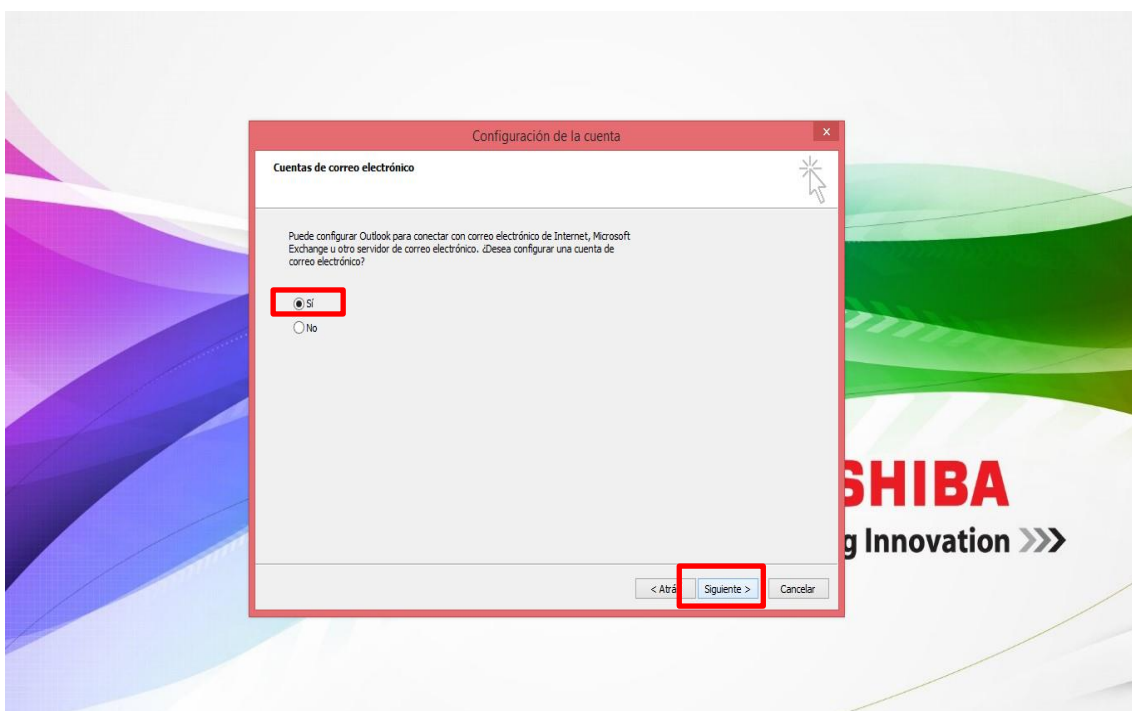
Configuración de la cuenta

×

Cuentas de correo electrónico

Puede configurar Outlook para conectar con correo electrónico de Internet, Microsoft Exchange u otro servidor de correo electrónico. ¿Desea configurar una cuenta de correo electrónico?

Sí

No

< Atrá

Siguiente >

Cancelar

SHIBA

g Innovation »»